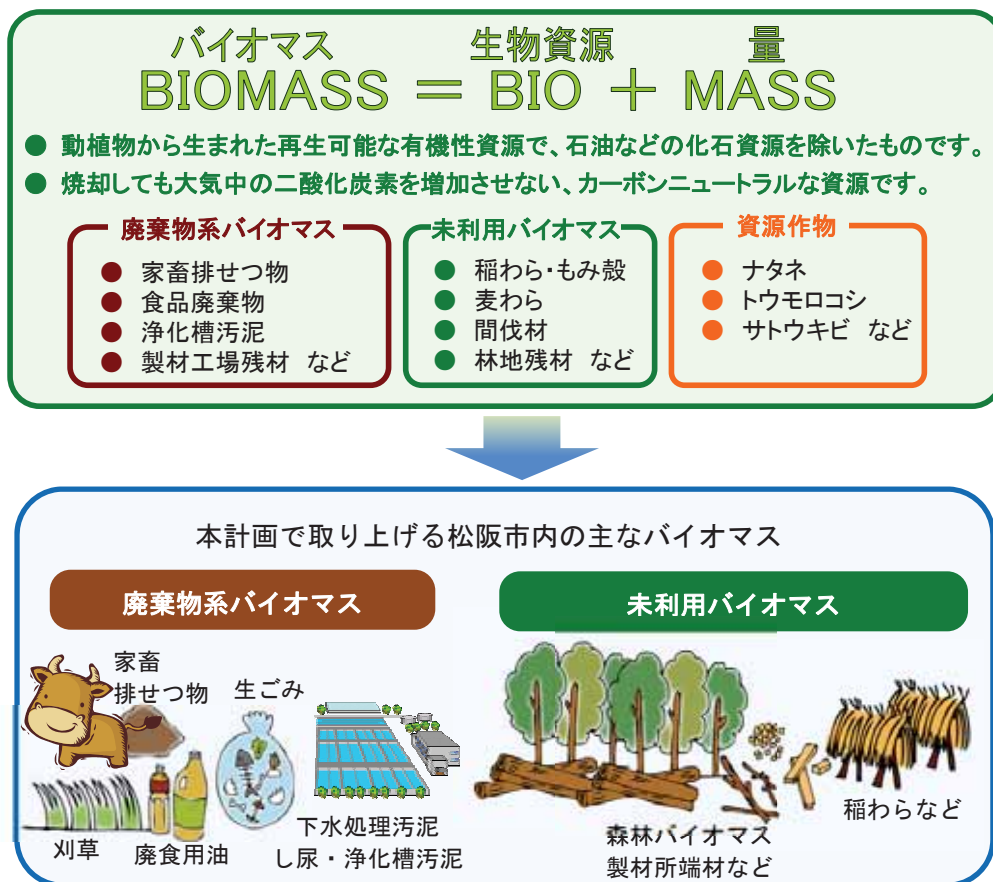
バイオマス　生物資源　量
BIOMASS ＝ BIO ＋ MASS

● 動植物から生まれた再生可能な有機性資源で、石油などの化石資源を除いたものです。
● 焼却しても大気中の二酸化炭素を増加させない、カーボンニュートラルな資源です。

廃棄物系バイオマス
● 家畜排せつ物
● 食品廃棄物
● 浄化槽汚泥
● 製材工場残材　など

未利用バイオマス
● 稲わら・もみ殻
● 麦わら
● 間伐材
● 林地残材　など

資源作物
● ナタネ
● トウモロコシ
● サトウキビ　など

本計画で取り上げる松阪市内の主なバイオマス

廃棄物系バイオマス

家畜排せつ物
生ごみ
刈草
廃食用油
下水処理汚泥
し尿・浄化槽汚泥

未利用バイオマス

森林バイオマス
製材所端材など
稲わらなど